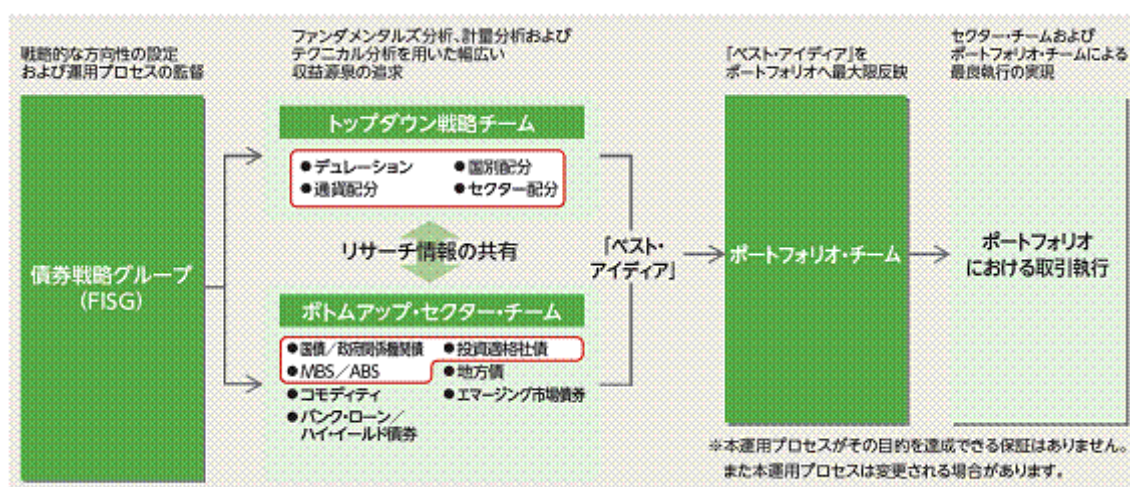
戦略的な方向性の設定および運用プロセスの監督

ファンダメンタルズ分析、計量分析およびテクニカル分析を用いた幅広い収益源泉の追求

「ベスト・アイディア」をポートフォリオへ最大限反映

セクター・チームおよびポートフォリオ・チームによる最良執行の実現

債券戦略グループ（FISG）

トップダウン戦略チーム

●デュレーション
●国別配分
●通貨配分
●セクター配分

リサーチ情報の共有

ボトムアップ・セクター・チーム

●国債／政府関係機関債
●投資適格社債
●MBS／ABS
●地方債
●コモディティ
●エマージング市場債券
●バンク・ローン／ハイ・イールド債券

「ベスト・アイディア」

ポートフォリオ・チーム

ポートフォリオにおける取引執行

※本運用プロセスがその目的を達成できる保証はありません。また本運用プロセスは変更される場合があります。